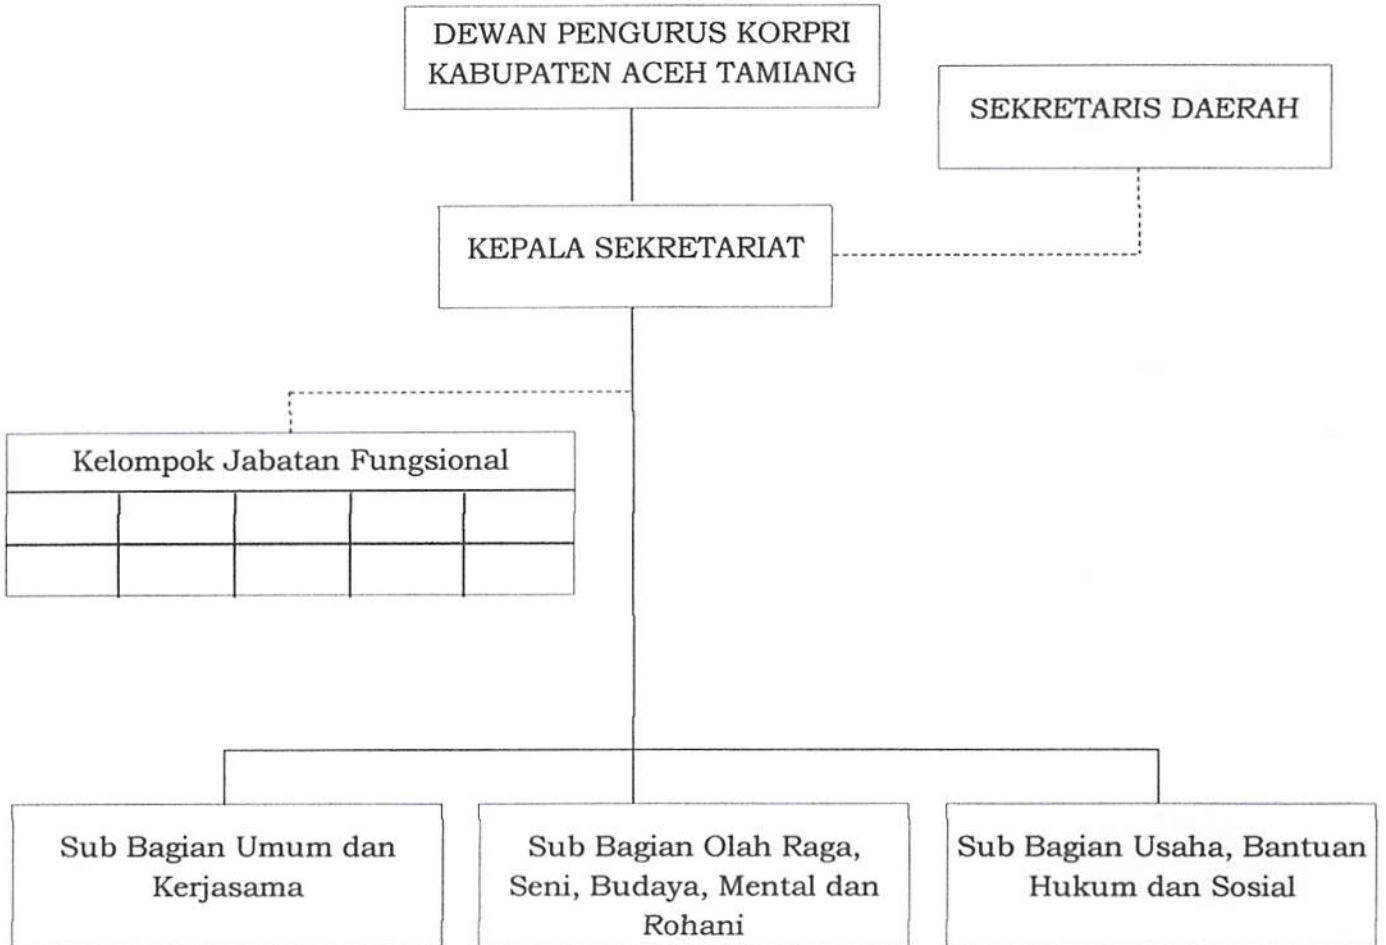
DEWAN PENGURUS KORPRI KABUPATEN ACEH TAMIANG

SEKRETARIS DAERAH

KEPALA SEKRETARIAT

Kelompok Jabatan Fungsional

Sub Bagian Umum dan Kerjasama

Sub Bagian Olah Raga, Seni, Budaya, Mental dan Rohani

Sub Bagian Usaha, Bantuan Hukum dan Sosial